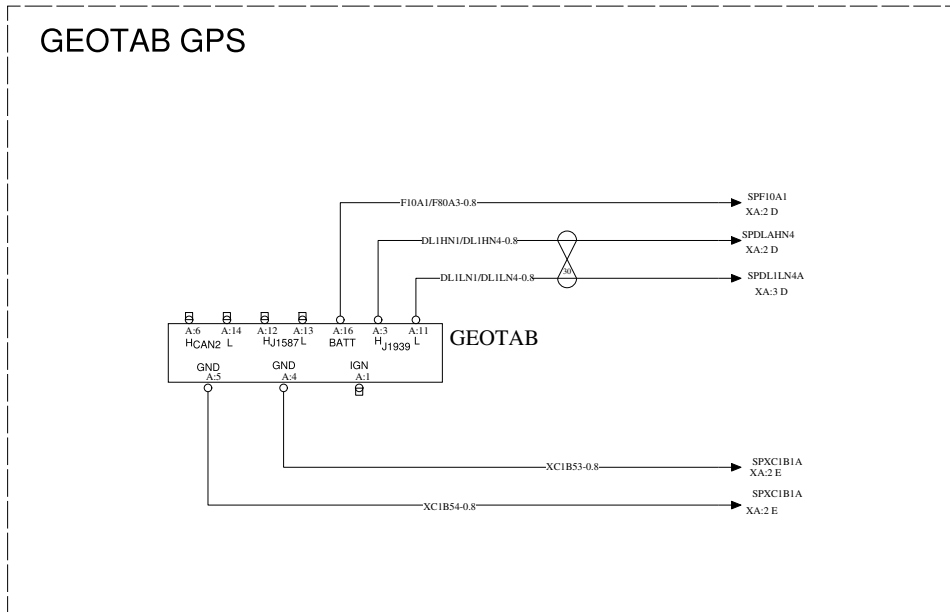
GEOTAB GPS

F10A1/F80A3-0.8
SPF10A1
XA:2 D

DL1HN1/DL1HN4-0.8
SPDLAHN4
XA:2 D

30

DL1LN1/DL1LN4-0.8
SPDL1LN4A
XA:3 D

A:6 A:14 A:12 A:13 A:16 A:3 A:11
HCAN2 L HJ1587 L BATT HJ1939 L
GEOTAB

GND A:5
GND A:4
IGN A:1

XC1B53-0.8
SPXC1B1A
XA:2 E

XC1B54-0.8
SPXC1B1A
XA:2 E